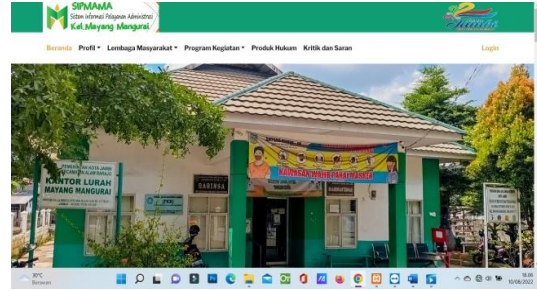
SIPMAMA
Sistem Informasi Pelayanan Administrasi
Kel.Mayang Mangurai

Beranda Profil Lembaga Masyarakat Program Kegiatan Produk Hukum Kritik dan Saran Login

KANTOR LURAH MAYANG MANGURAI

PAKAI MASKER

30°C
Berawan

18.16
10/08/2022